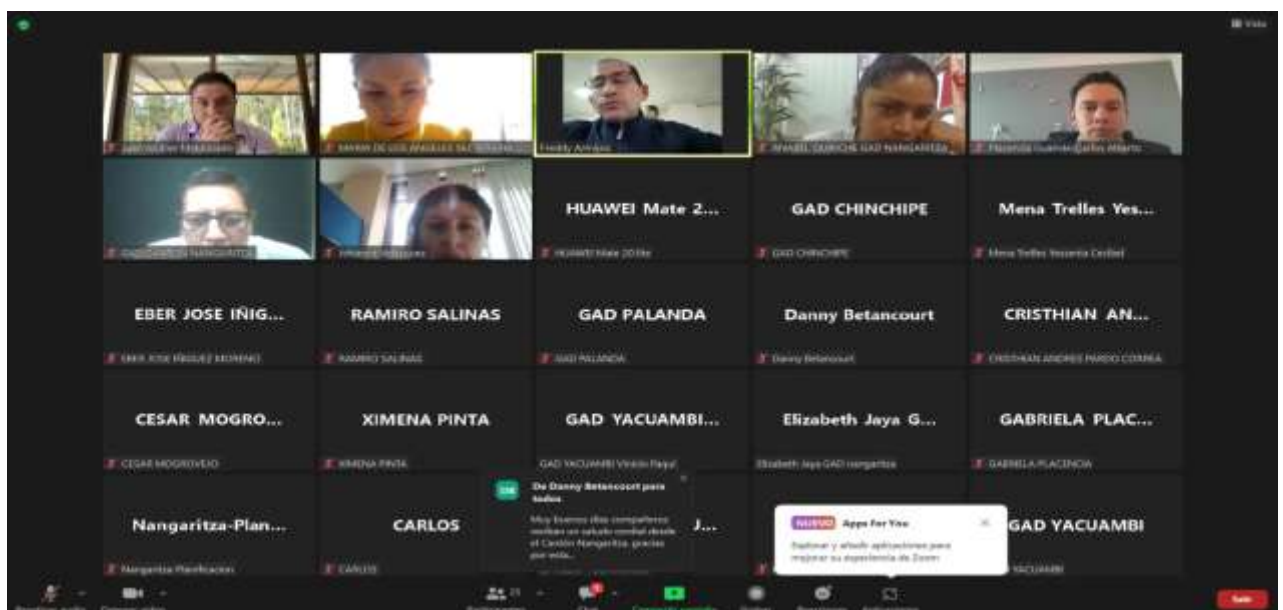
Vista

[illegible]

MAYRA DE LOS ANGELES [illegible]

Freddy Armijos

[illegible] GAD NANGARITZA

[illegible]

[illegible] NANGARITZA

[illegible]

HUAWEI Mate 2...

HUAWEI Mate 20 lite

GAD CHINCHIPE

GAD CHINCHIPE

Mena Trelles Yes...

Mena Trelles Yessenia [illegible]

EBER JOSE IÑIG...

EBER JOSE IÑIGUEZ MORENO

RAMIRO SALINAS

RAMIRO SALINAS

GAD PALANDA

GAD PALANDA

Danny Betancourt

Danny Betancourt

CRISTHIAN AN...

CRISTHIAN ANDRES PARDO CORREA

CESAR MOGRO...

CESAR MOGROVEJO

XIMENA PINTA

XIMENA PINTA

GAD YACUAMBI...

GAD YACUAMBI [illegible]

Elizabeth Jaya G...

Elizabeth Jaya GAD nangaritza

GABRIELA PLAC...

GABRIELA PLACENCIA

Nangaritza-Plan...

Nangaritza Planificacion

CARLOS

CARLOS

DB De Danny Betancourt para todos

Muy buenos días compañeros reciban un saludo cordial desde el Cantón Nangaritza, gracias por esta...

J...

NUEVO Apps For You

Explorar y añadir aplicaciones para mejorar su experiencia de Zoom

GAD YACUAMBI

YACUAMBI

Salir